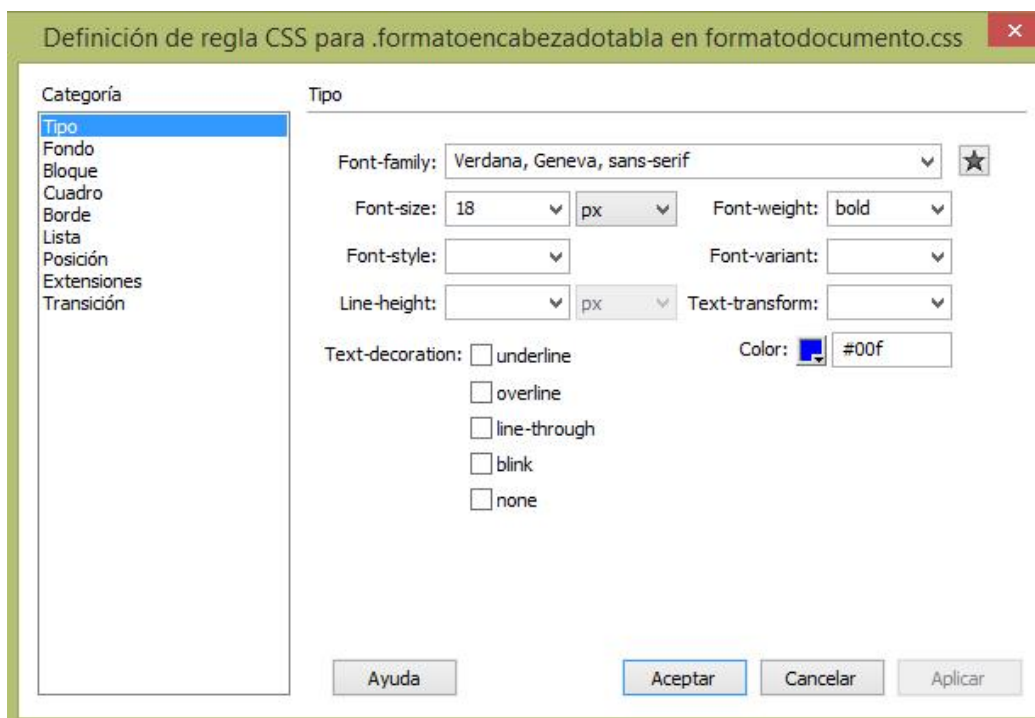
Definición de regla CSS para .formatoencabezadotabla en formatodocumento.css

Categoría

Tipo
Fondo
Bloque
Cuadro
Borde
Lista
Posición
Extensiones
Transición

Tipo

Font-family: Verdana, Geneva, sans-serif

Font-size: 18 px

Font-weight: bold

Font-style:

Font-variant:

Line-height: px

Text-transform:

Text-decoration: underline

overline

line-through

blink

none

Color: #00f

Ayuda

Aceptar

Cancelar

Aplicar